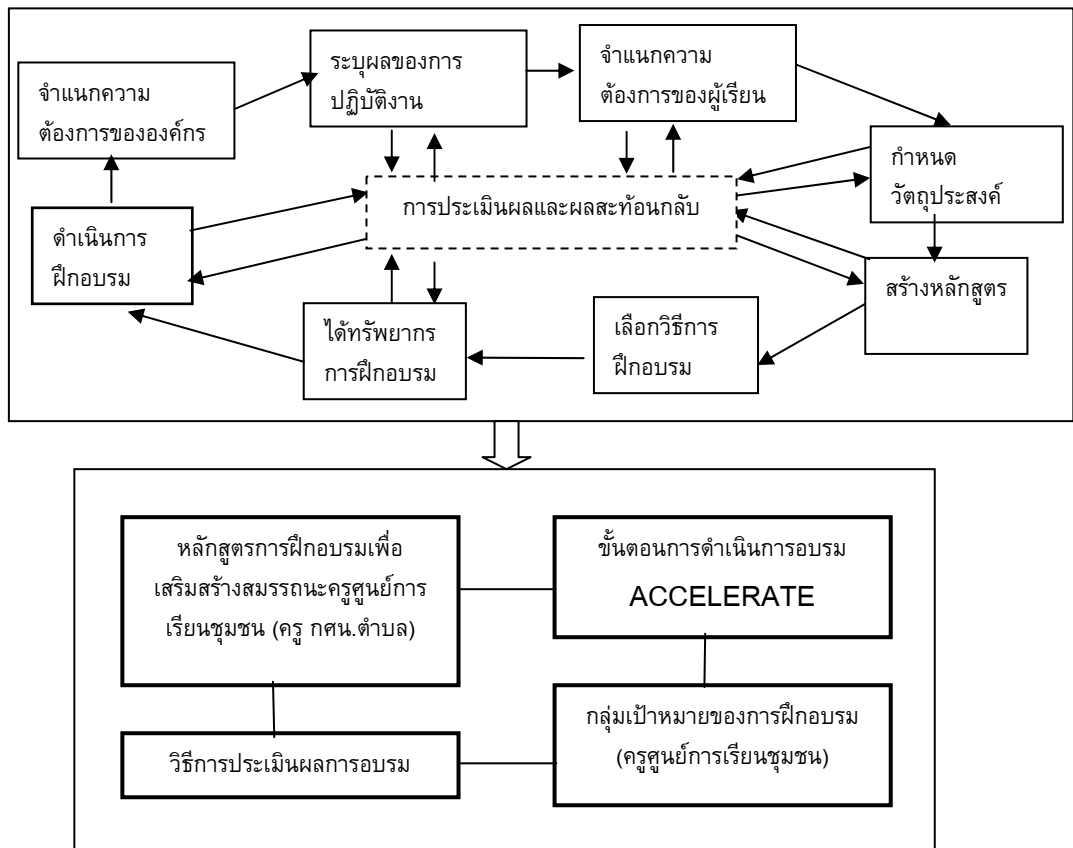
จำแนกความต้องการขององค์กร

ระบุผลของการปฏิบัติงาน

จำแนกความต้องการของผู้เรียน

กำหนดวัตถุประสงค์

การประเมินผลและผลสะท้อนกลับ

ดำเนินการฝึกอบรม

สร้างหลักสูตร

ได้ทรัพยากรการฝึกอบรม

เลือกวิธีการฝึกอบรม

หลักสูตรการฝึกอบรมเพื่อเสริมสร้างสมรรถนะครูศูนย์การเรียนชุมชน (ครู กศน.ตำบล)

ขั้นตอนการดำเนินการอบรม ACCELERATE

กลุ่มเป้าหมายของการฝึกอบรม (ครูศูนย์การเรียนชุมชน)

วิธีการประเมินผลการอบรม